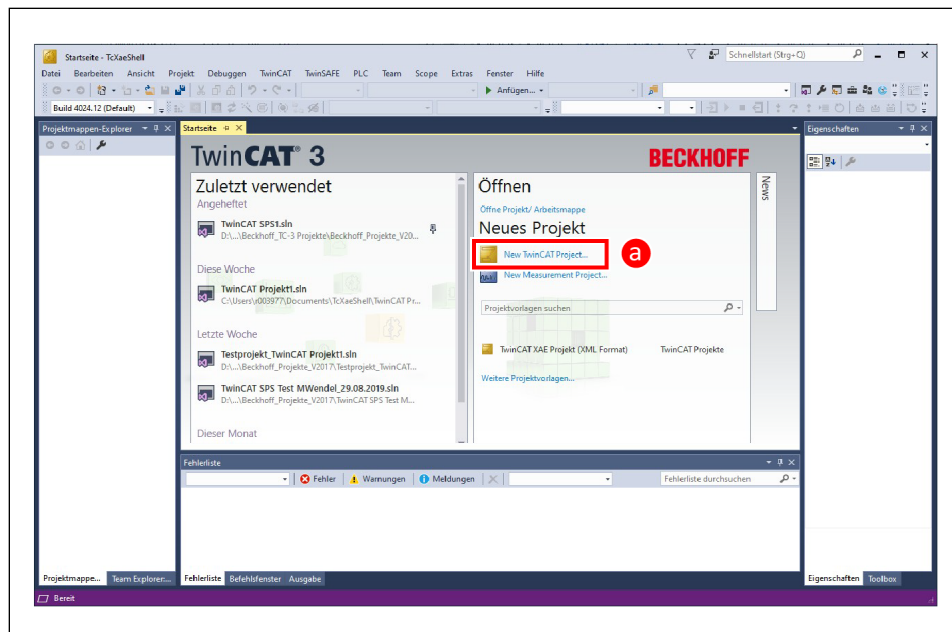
Startseite - TcXaeShell

Schnellstart (Strg+Q)

Datei Bearbeiten Ansicht Projekt Debuggen TwinCAT TwinSAFE PLC Team Scope Extras Fenster Hilfe

Anfügen...

Build 4024.12 (Default)

Projektmappen-Explorer

Startseite

Eigenschaften

TwinCAT 3

BECKHOFF

Zuletzt verwendet

Angeheftet

TwinCAT SPS1.sln
D:\...\Beckhoff_TC-3 Projekte\Beckhoff_Projekte_V20...

Diese Woche

TwinCAT Projekt1.sln
C:\Users\r003977\Documents\TcXaeShell\TwinCAT Pr...

Letzte Woche

Testprojekt_TwinCAT Projekt1.sln
D:\...\Beckhoff_Projekte_V2017\Testprojekt_TwinCAT...

TwinCAT SPS Test MWendel_29.08.2019.sln
D:\...\Beckhoff_Projekte_V2017\TwinCAT SPS Test M...

Dieser Monat

Öffnen

Öffne Projekt/ Arbeitsmappe

Neues Projekt

New TwinCAT Project...

a

New Measurement Project...

Projektvorlagen suchen

TwinCAT XAE Projekt (XML Format)

TwinCAT Projekte

Weitere Projektvorlagen...

News

Fehlerliste

Fehler

Warnungen

Meldungen

Fehlerliste durchsuchen

Projektmappe...

Team Explorer...

Fehlerliste

Befehlsfenster

Ausgabe

Eigenschaften

Toolbox

Bereit